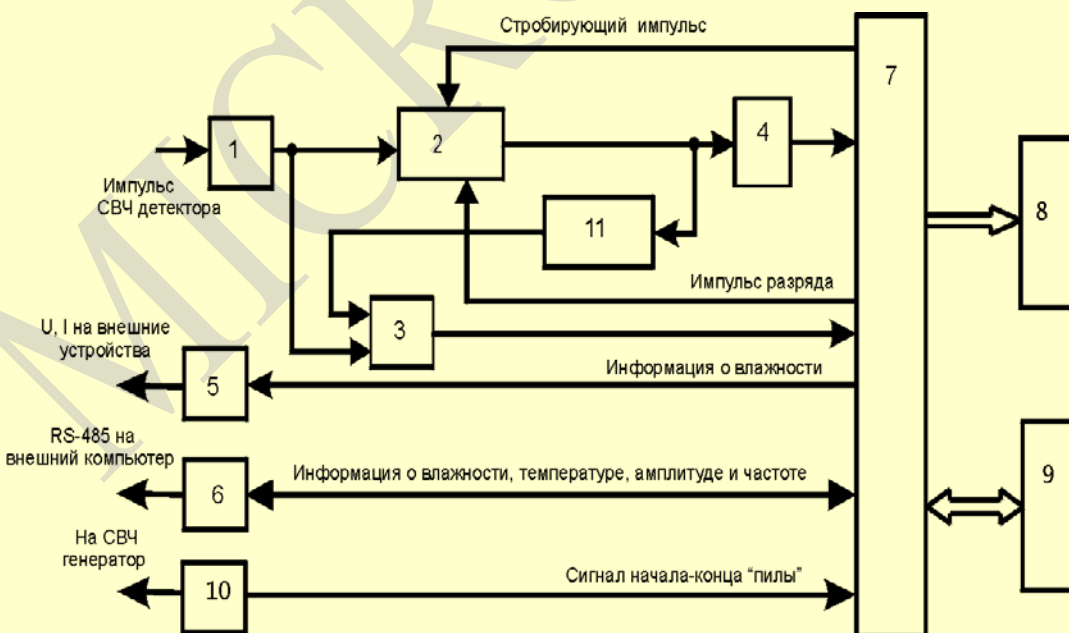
Стробирующий импульс

7

1

2

4

Импульс СВЧ детектора

11

8

Импульс разряда

3

U, I на внешние устройства

5

Информация о влажности

RS-485 на внешний компьютер

6

Информация о влажности, температуре, амплитуде и частоте

9

На СВЧ генератор

10

Сигнал начала-конца "пилы"